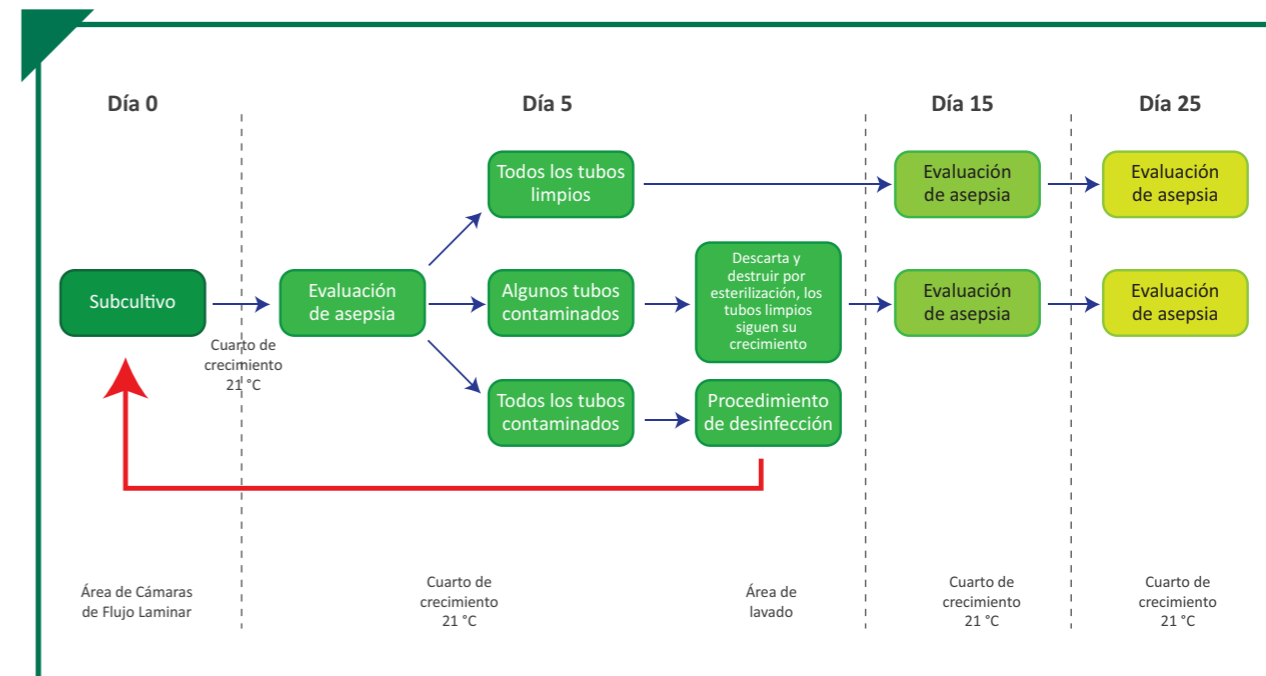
Día 0

Día 5

Día 15

Día 25

Subcultivo

Cuarto de crecimiento 21 °C

Evaluación de asepsia

Todos los tubos limpios

Algunos tubos contaminados

Todos los tubos contaminados

Descarta y destruir por esterilización, los tubos limpios siguen su crecimiento

Procedimiento de desinfección

Evaluación de asepsia

Evaluación de asepsia

Evaluación de asepsia

Evaluación de asepsia

Área de Cámaras de Flujo Laminar

Cuarto de crecimiento 21 °C

Área de lavado

Cuarto de crecimiento 21 °C

Cuarto de crecimiento 21 °C